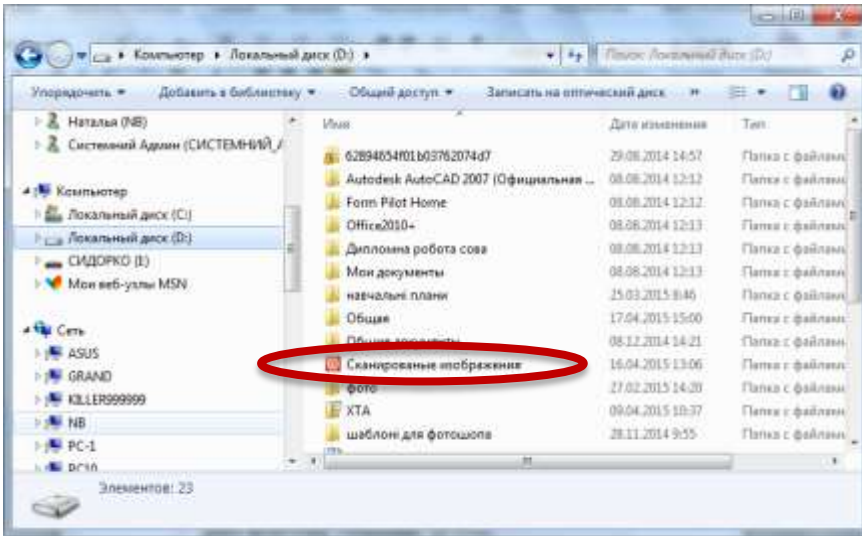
Компьютер ▸ Локальный диск (D:) ▸

Поиск: Локальный диск (D:)

Упорядочить ▾ Добавить в библиотеку ▾ Общий доступ ▾ Записать на оптический диск »

Наталья (NB)
Системний Адмін (СИСТЕМНИЙ_А

Компьютер
Локальный диск (C:)
Локальный диск (D:)
СИДОРКО (E:)
Мои веб-узлы MSN

Сеть
ASUS
GRAND
KILLER999999
NB
PC-1
PC10

| Имя | Дата изменения | Тип |
|---|---|---|
| 62894654f01b03762074d7 | 29.08.2014 14:57 | Папка с файлами |
| Autodesk AutoCAD 2007 (Официальная ... | 08.08.2014 12:12 | Папка с файлами |
| Form Pilot Home | 08.08.2014 12:12 | Папка с файлами |
| Office2010+ | 08.08.2014 12:13 | Папка с файлами |
| Дипломна робота сова | 08.08.2014 12:13 | Папка с файлами |
| Мои документы | 08.08.2014 12:13 | Папка с файлами |
| навчальні плани | 25.03.2015 8:46 | Папка с файлами |
| Общая | 17.04.2015 15:00 | Папка с файлами |
| Общие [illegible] | 08.12.2014 14:21 | Папка с файлами |
| Сканированные изображения | 16.04.2015 13:06 | Папка с файлами |
| фото | 27.02.2015 14:20 | Папка с файлами |
| ХТА | 09.04.2015 10:37 | Папка с файлами |
| шаблоні для фотошопа | 28.11.2014 9:55 | Папка с файлами |

Элементов: 23